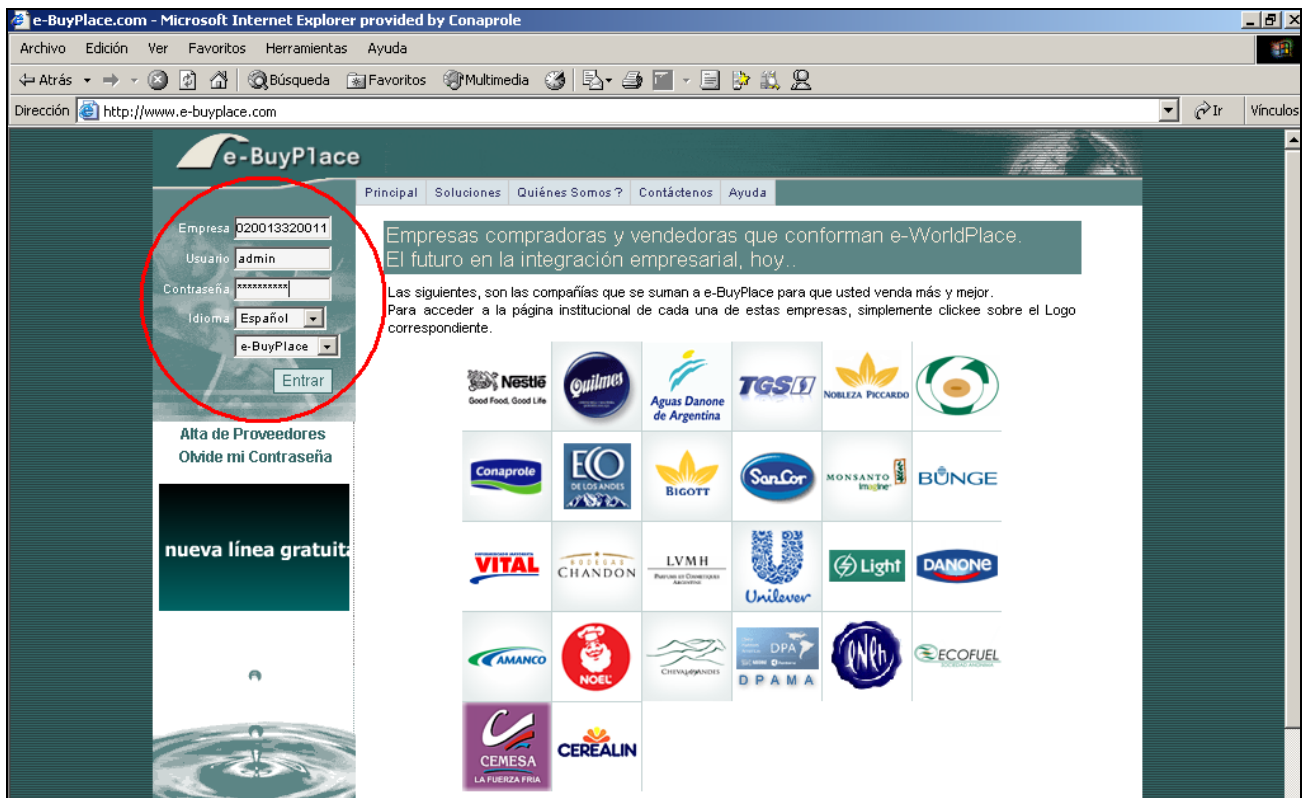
e-BuyPlace.com - Microsoft Internet Explorer provided by Conaprole

Archivo Edición Ver Favoritos Herramientas Ayuda

Atrás Búsqueda Favoritos Multimedia

Dirección http://www.e-buyplace.com Ir Vínculos

e-BuyPlace

Principal Soluciones Quiénes Somos ? Contáctenos Ayuda

Empresa 020013320011
Usuario admin
Contraseña ***********
Idioma Español
e-BuyPlace
Entrar

Alta de Proveedores
Olvide mi Contraseña

nueva línea gratuit

Empresas compradoras y vendedoras que conforman e-WorldPlace.
El futuro en la integración empresarial, hoy..

Las siguientes, son las compañías que se suman a e-BuyPlace para que usted venda más y mejor.
Para acceder a la página institucional de cada una de estas empresas, simplemente clickee sobre el Logo correspondiente.

Nestlé Good Food, Good Life
Quilmes
Aguas Danone de Argentina
TGS
Nobleza Piccardo
Conaprole
ECO DE LOS ANDES
BIGOTT
SanCor
MONSANTO imagine
BUNGE
VITAL
BODEGAS CHANDON
LVMH
Unilever
Light
DANONE
AMANCO
NOEL
CHEVAL DES ANDES
DPA
DPAMA
ECOFUEL
CEMESA LA FUERZA FRIA
CEREALIN